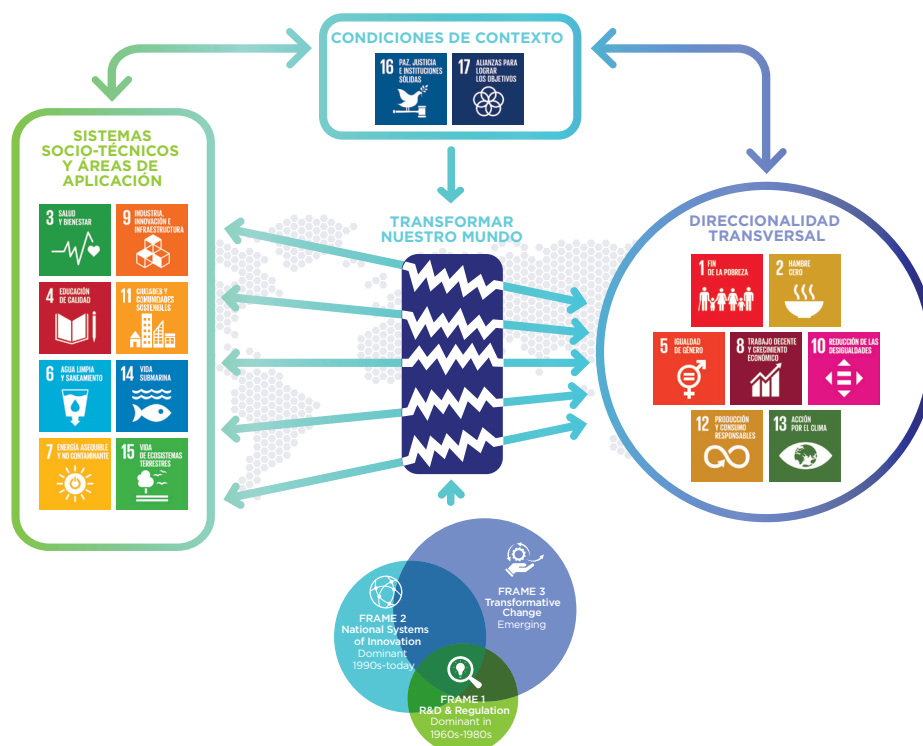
CONDICIONES DE CONTEXTO

16 PAZ, JUSTICIA E INSTITUCIONES SÓLIDAS

17 ALIANZAS PARA LOGRAR LOS OBJETIVOS

SISTEMAS SOCIO-TÉCNICOS Y ÁREAS DE APLICACIÓN

3 SALUD Y BIENESTAR

9 INDUSTRIA, INNOVACIÓN E INFRAESTRUCTURA

4 EDUCACIÓN DE CALIDAD

11 CIUDADES Y COMUNIDADES SOSTENIBLES

6 AGUA LIMPIA Y SANEAMIENTO

14 VIDA SUBMARINA

7 ENERGÍA ASEQUIBLE Y NO CONTAMINANTE

15 VIDA DE ECOSISTEMAS TERRESTRES

TRANSFORMAR NUESTRO MUNDO

DIRECCIONALIDAD TRANSVERSAL

1 FIN DE LA POBREZA

2 HAMBRE CERO

5 IGUALDAD DE GÉNERO

8 TRABAJO DECENTE Y CRECIMIENTO ECONÓMICO

10 REDUCCIÓN DE LAS DESIGUALDADES

12 PRODUCCIÓN Y CONSUMO RESPONSABLES

13 ACCIÓN POR EL CLIMA

FRAME 3
Transformative Change
Emerging

FRAME 2
National Systems of Innovation
Dominant 1990s-today

FRAME 1
R&D & Regulation
Dominant in 1960s-1980s